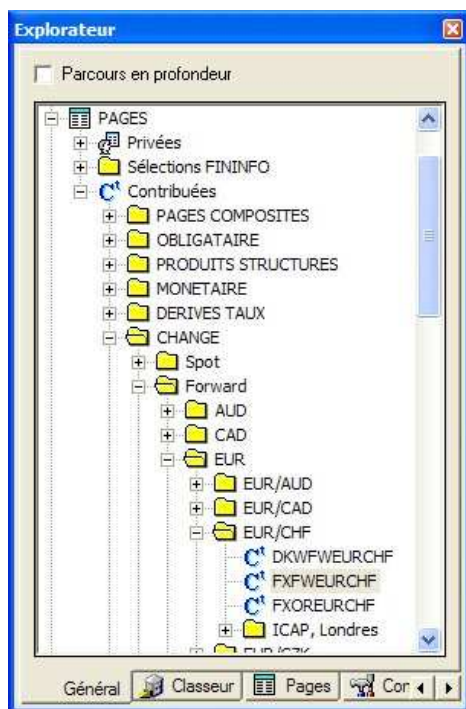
Explorateur

Parcours en profondeur

PAGES
Privées
Sélections FININFO
Contribuées
PAGES COMPOSITES
OBLIGATAIRE
PRODUITS STRUCTURES
MONETAIRE
DERIVES TAUX
CHANGE
Spot
Forward
AUD
CAD
EUR
EUR/AUD
EUR/CAD
EUR/CHF
DKWFWEURCHF
FXFWEURCHF
FXOREURCHF
ICAP, Londres
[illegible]

Général | Classeur | Pages | Cor